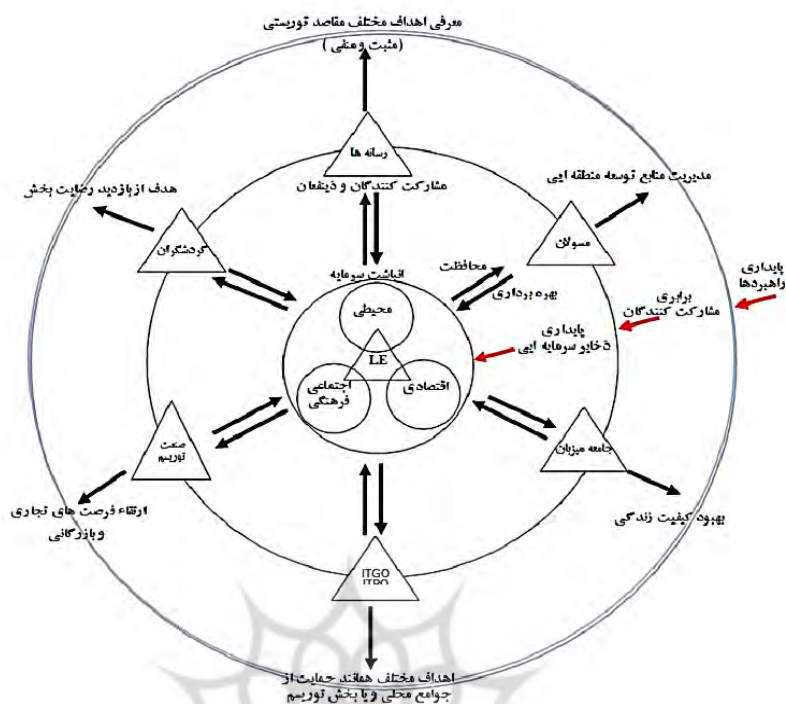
معرفی اهداف مختلف مقاصد توریستی (مثبت و منفی)

رسانه ها

مشارکت کنندگان و ذینفعان

هدف از بازدید رضایت بخش

گردشگران

مدیریت منابع توسعه منطقه ایی

مسولان

پایداری راهبردها

برابری مشارکت کنندگان

انباشت سرمایه

محافظت

بهره برداری

محیطی

LE

اجتماعی فرهنگی

اقتصادی

پایداری ذخایر سرمایه ایی

صنعت توریسم

جامعه میزبان

ارتقاء فرصت های تجاری و بازرگانی

بهبود کیفیت زندگی

ITGO

اهداف مختلف همانند حمایت از جوامع محلی و یا بخش توریسم